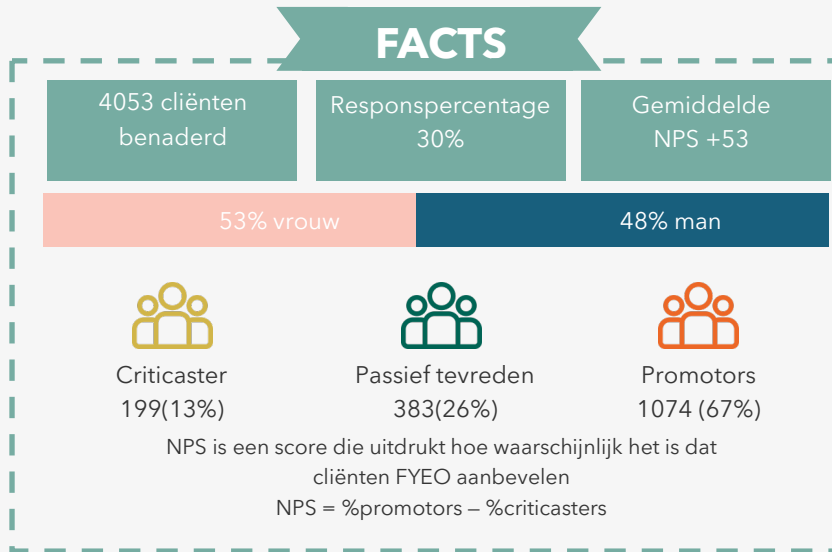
FACTS

4053 cliënten benaderd

Responspercentage 30%

Gemiddelde NPS +53

53% vrouw

48% man

Criticaster
199(13%)

Passief tevreden
383(26%)

Promotors
1074 (67%)

NPS is een score die uitdrukt hoe waarschijnlijk het is dat cliënten FYEO aanbevelen
NPS = %promotors – %criticasters